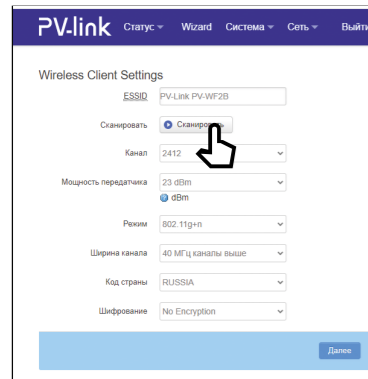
PV-link Статус Wizard Система Сеть Выйти

Wireless Client Settings

ESSID PV-Link PV-WF2B

Сканировать Сканировать

Канал 2412

Мощность передатчика 23 dBm
dBm

Режим 802.11g+n

Ширина канала 40 МГц каналы выше

Код страны RUSSIA

Шифрование No Encryption

Далее